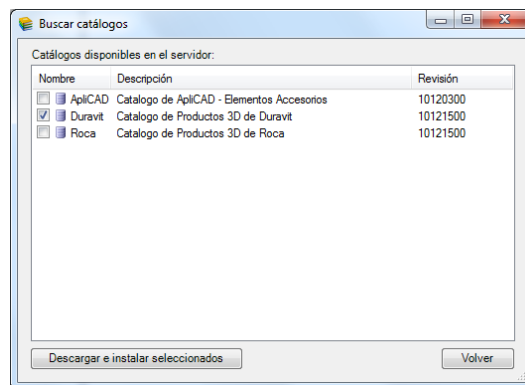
Buscar catálogos

Catálogos disponibles en el servidor:

| Nombre | Descripción | Revisión |
|---|---|---|
| ApliCAD | Catalogo de ApliCAD - Elementos Accesorios | 10120300 |
| Duravit | Catalogo de Productos 3D de Duravit | 10121500 |
| Roca | Catalogo de Productos 3D de Roca | 10121500 |

Descargar e instalar seleccionados

Volver